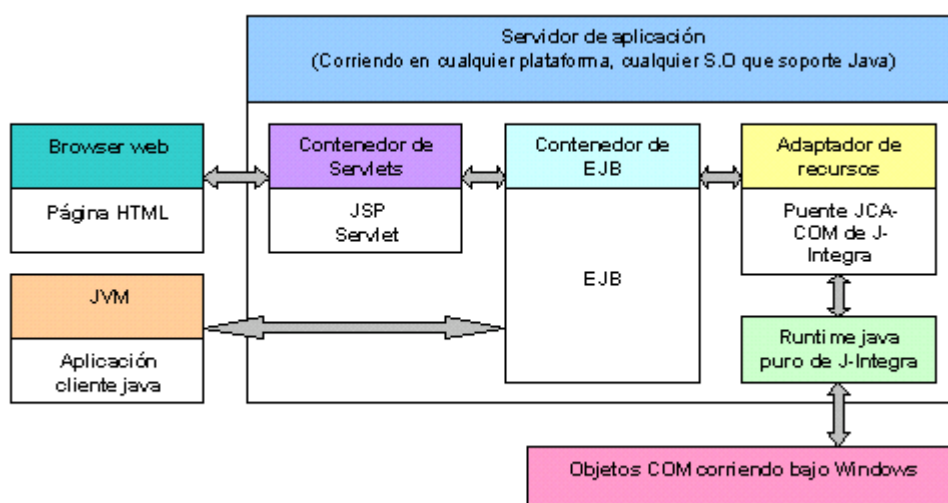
Servidor de aplicación
(Corriendo en cualquier plataforma, cualquier S.O que soporte Java)

Browser web

Página HTML

Contenedor de Servlets

JSP
Servlet

Contenedor de EJB

EJB

Adaptador de recursos

Puente JCA-COM de J-Integra

Runtime java puro de J-Integra

JVM

Aplicación cliente java

Objetos COM corriendo bajo Windows